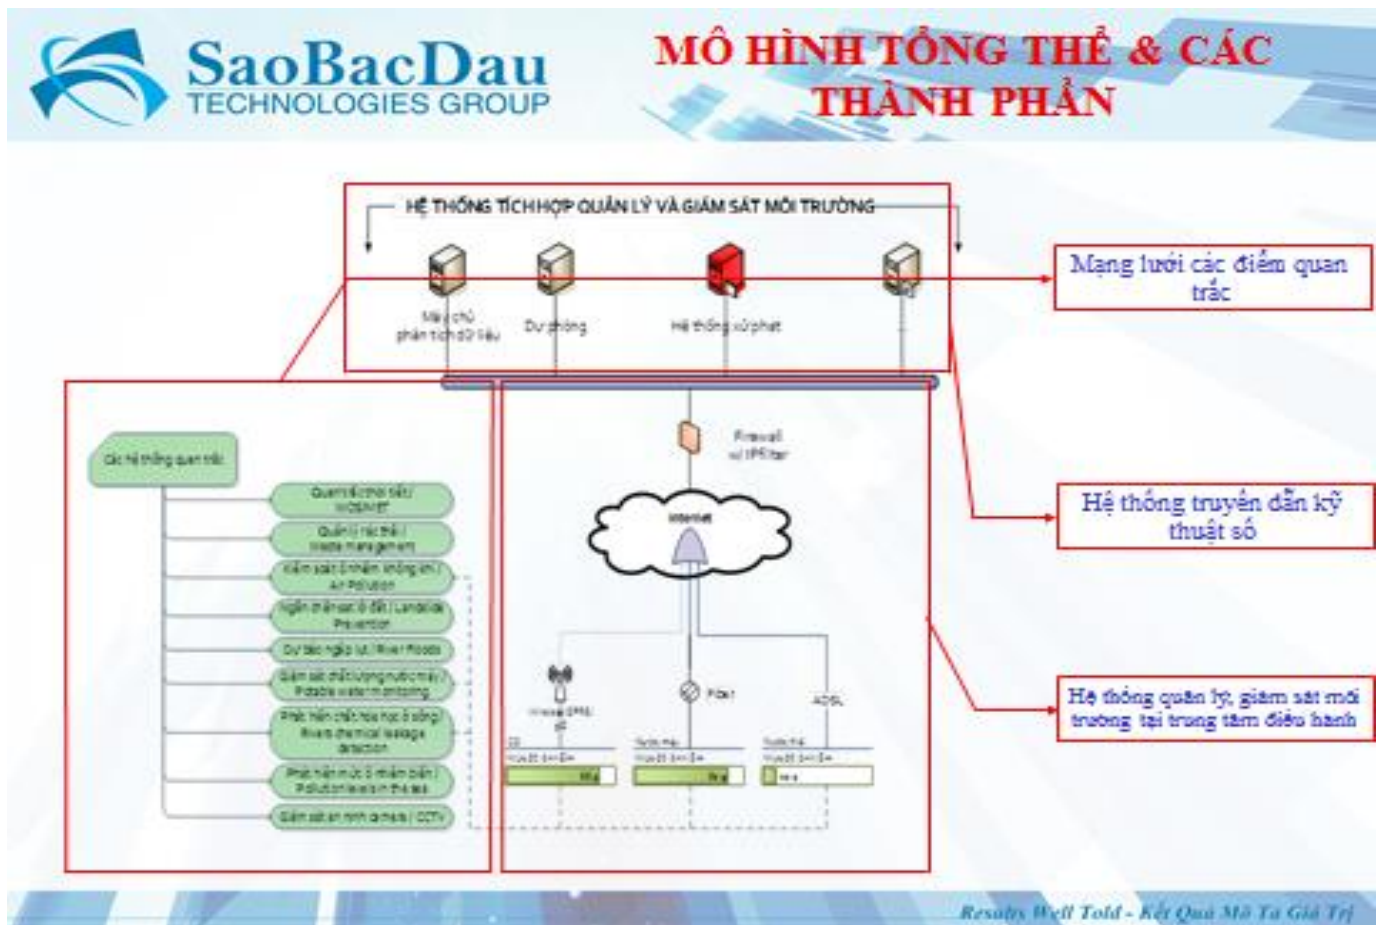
SaoBacDau
TECHNOLOGIES GROUP

MÔ HÌNH TỔNG THỂ & CÁC THÀNH PHẦN

HỆ THỐNG TÍCH HỢP QUẢN LÝ VÀ GIÁM SÁT MÔI TRƯỜNG

Máy chủ phân tích dữ liệu

Dự phòng

Hệ thống xử phạt

Mạng lưới các điểm quan trắc

Hệ thống truyền dẫn kỹ thuật số

Hệ thống quản lý, giám sát môi trường tại trung tâm điều hành

Các hệ thống quan trắc

Quan trắc thời tiết / WOEWS

Quản lí rác thải / Waste Management

Kiểm soát ô nhiễm không khí / Air Pollution

Ngăn chặn sạt lở đất / Landslide Prevention

Dự báo ngập lụt / River Floods

Giám sát chất lượng nước máy / Potable water monitoring

Phát hiện chất hóa học ở sông / Rivers chemical leakage detection

Phát hiện mức ô nhiễm biển / Pollution levels in the sea

Giám sát an ninh camera / CCTV

Firewall w/ IPFilter

Internet

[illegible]

Fiber

ADSL

Results Well Told - Kết Quả Mô Tả Giá Trị